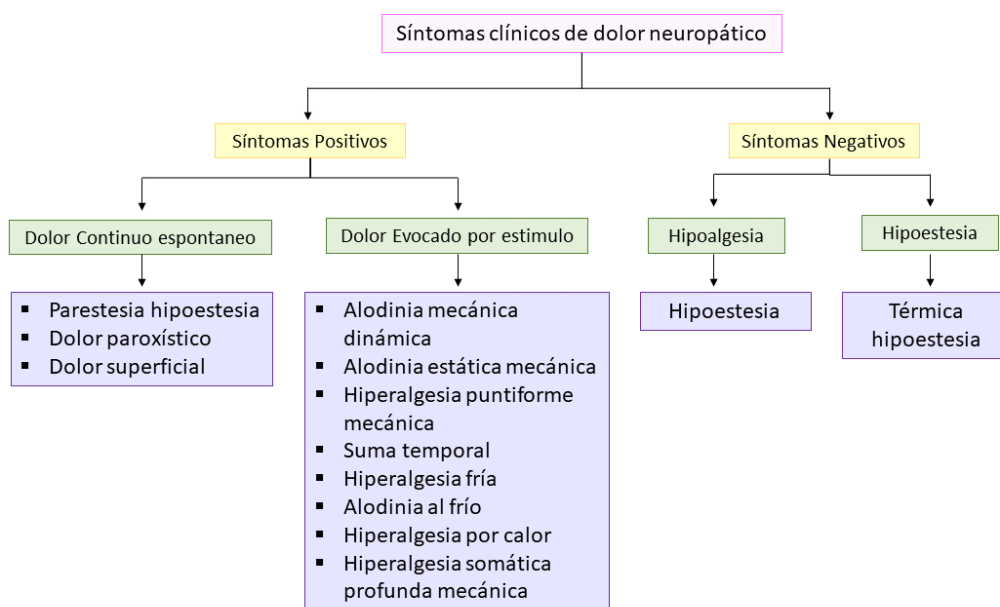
Síntomas clínicos de dolor neuropático

Síntomas Positivos

Síntomas Negativos

Dolor Continuo espontaneo

Dolor Evocado por estimulo

Hipoalgesia

Hipoestesia

- Parestesia hipoestesia
- Dolor paroxístico
- Dolor superficial

- Alodinia mecánica dinámica
- Alodinia estática mecánica
- Hiperalgesia puntiforme mecánica
- Suma temporal
- Hiperalgesia fría
- Alodinia al frío
- Hiperalgesia por calor
- Hiperalgesia somática profunda mecánica

Hipoestesia

Térmica hipoestesia